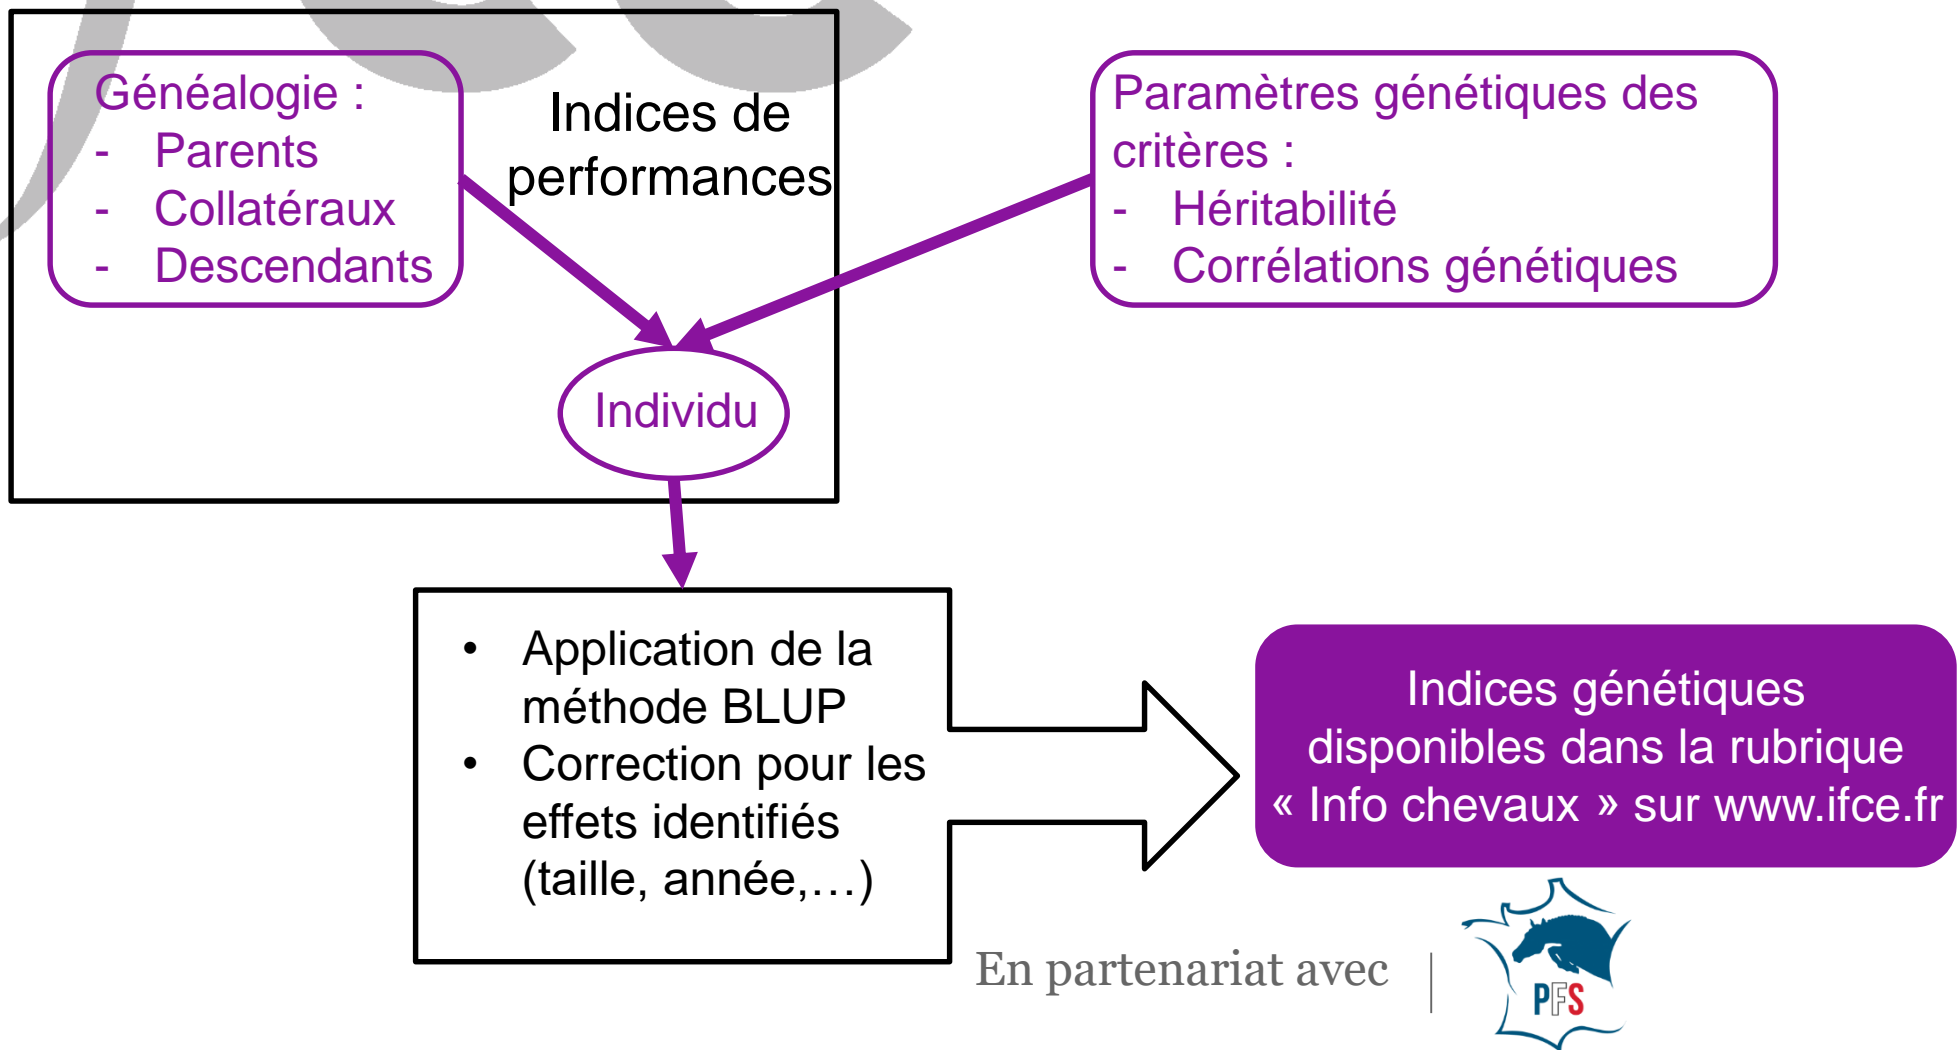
Généalogie :
- Parents
- Collatéraux
- Descendants

Indices de performances

Paramètres génétiques des critères :
- Héritabilité
- Corrélations génétiques

Individu

• Application de la méthode BLUP
• Correction pour les effets identifiés (taille, année,…)

Indices génétiques disponibles dans la rubrique « Info chevaux » sur www.ifce.fr

En partenariat avec

PFS